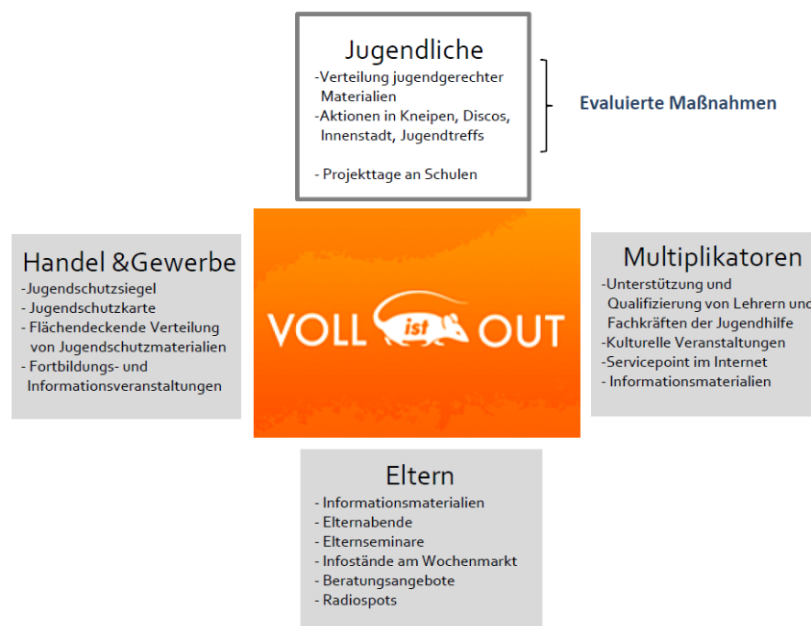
Jugendliche
-Verteilung jugendgerechter Materialien
-Aktionen in Kneipen, Discos, Innenstadt, Jugendtreffs

- Projekttage an Schulen

Evaluierte Maßnahmen

Handel &Gewerbe
-Jugendschutzsiegel
- Jugendschutzkarte
- Flächendeckende Verteilung von Jugendschutzmaterialien
- Fortbildungs- und Informationsveranstaltungen

VOLL ist OUT

Multiplikatoren
-Unterstützung und Qualifizierung von Lehrern und Fachkräften der Jugendhilfe
-Kulturelle Veranstaltungen
-Servicepoint im Internet
- Informationsmaterialien

Eltern
- Informationsmaterialien
- Elternabende
- Elternseminare
- Infostände am Wochenmarkt
- Beratungsangebote
- Radiospots